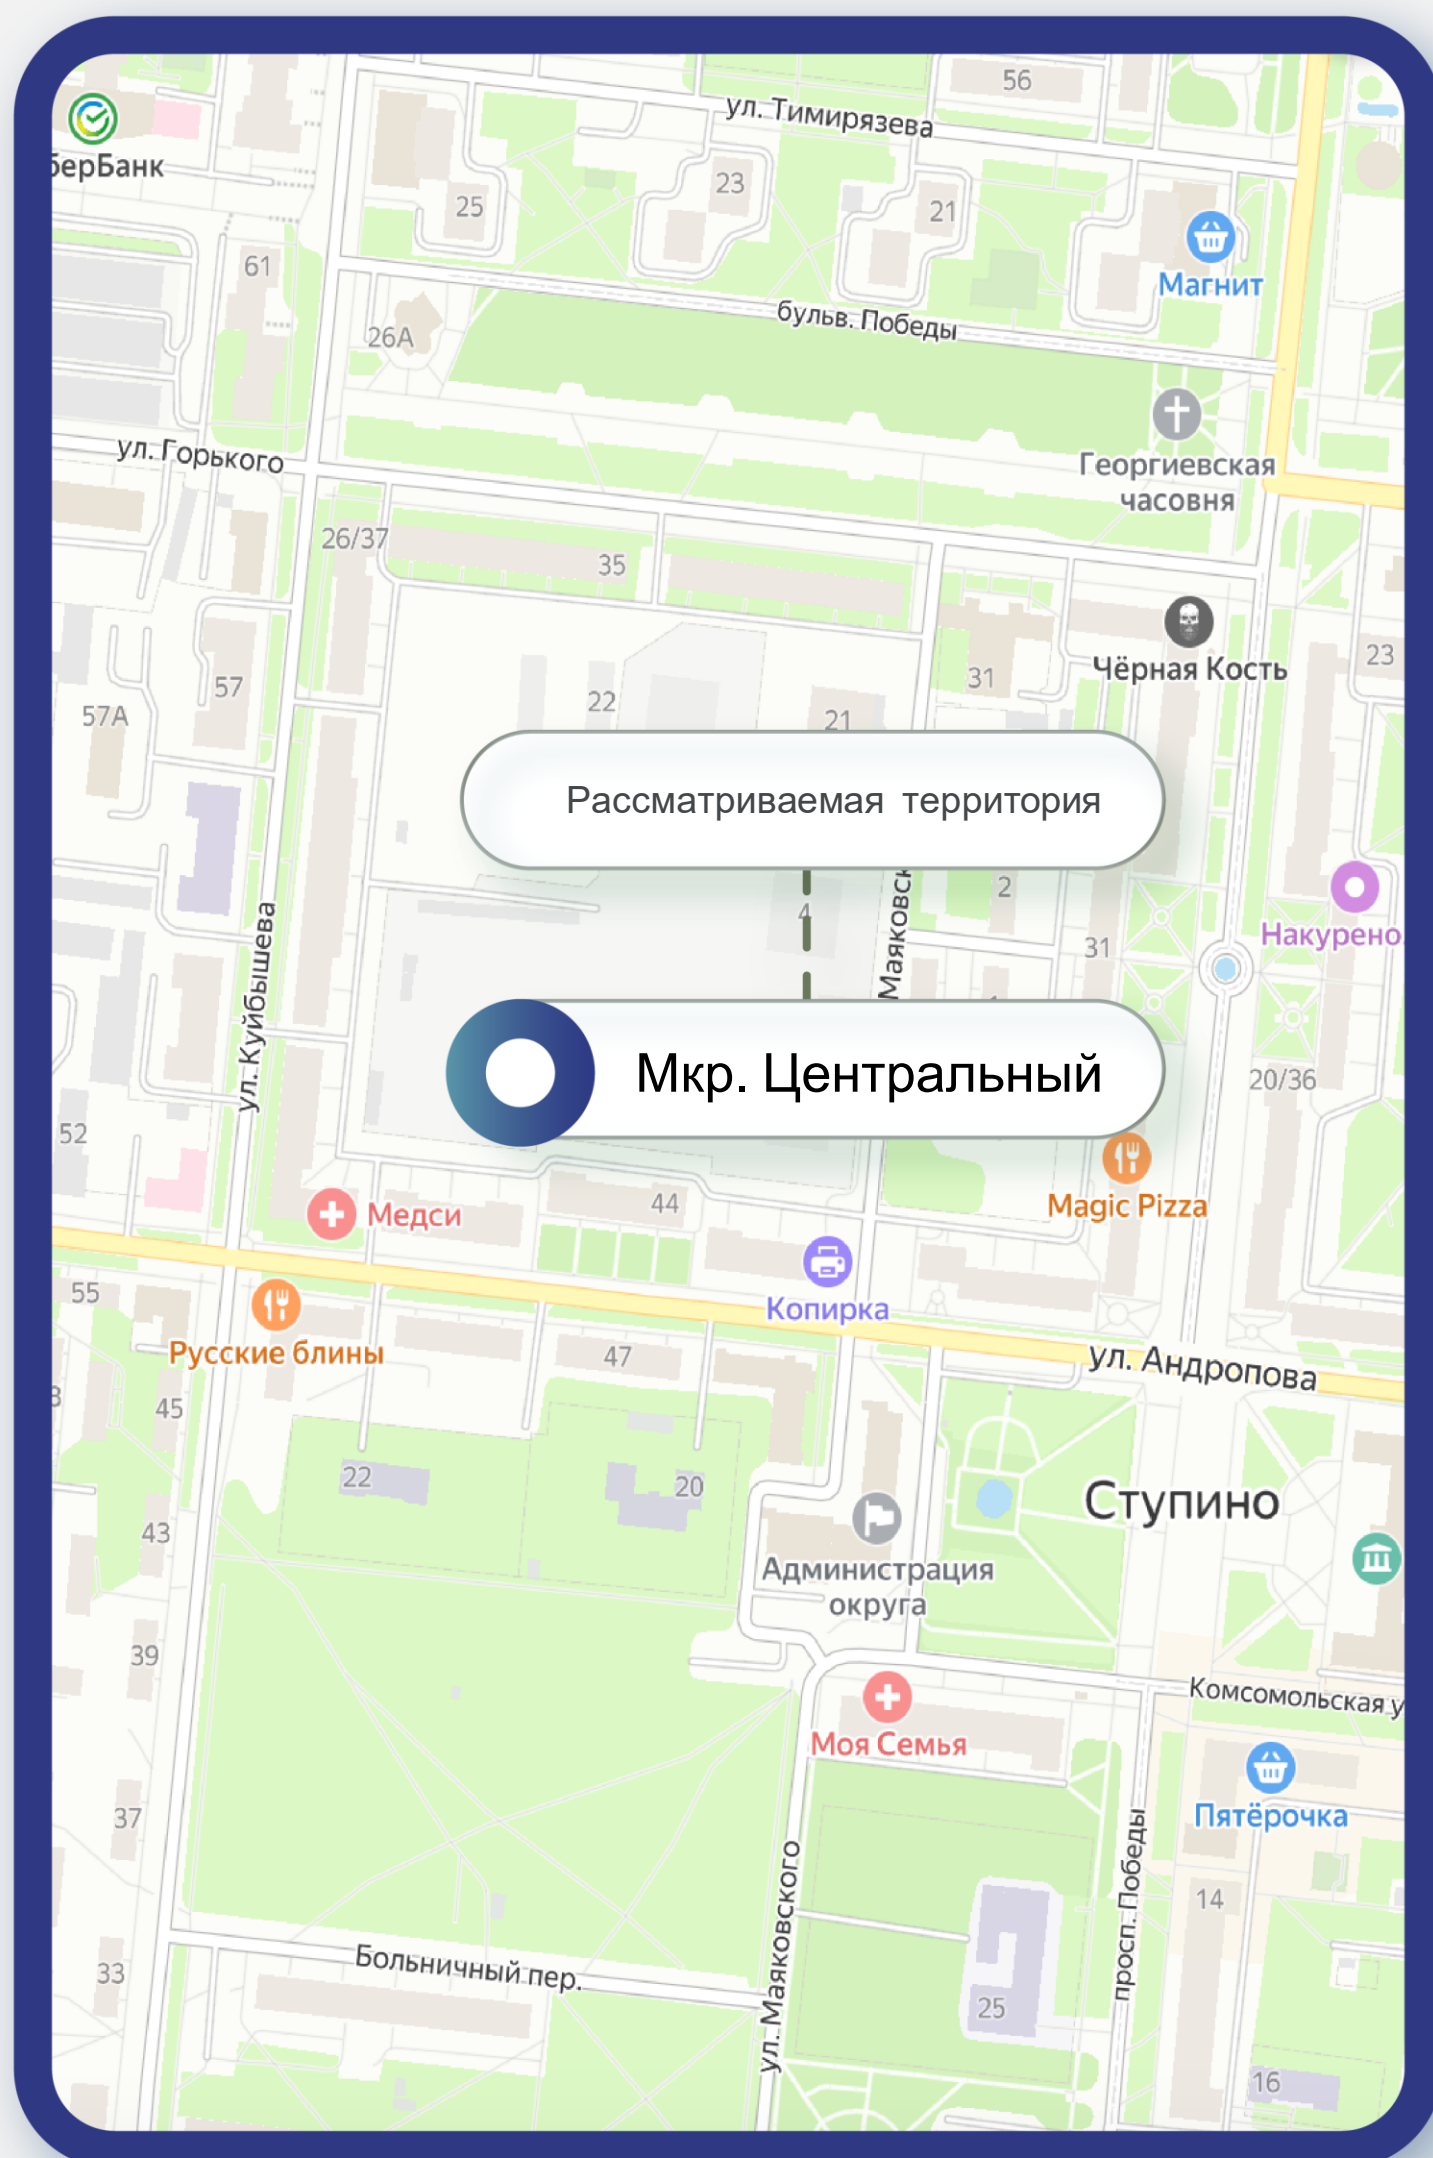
бербанк
ул. Тимирязева
56
25
23
21
Магнит
61
26А
бульв. Победы
ул. Горького
Георгиевская часовня
26/37
35
57
57А
22
21
31
Чёрная Кость
23
Рассматриваемая территория
Маяковск
2
31
Накурено
ул. Куйбышева
Мкр. Центральный
20/36
52
Медси
44
Magic Pizza
55
Русские блины
Копирка
47
ул. Андропова
45
22
20
Ступино
43
Администрация округа
39
Комсомольская у
Моя Семья
Пятёрочка
37
14
33
Больничный пер.
ул. Маяковского
просп. Победы
25
16